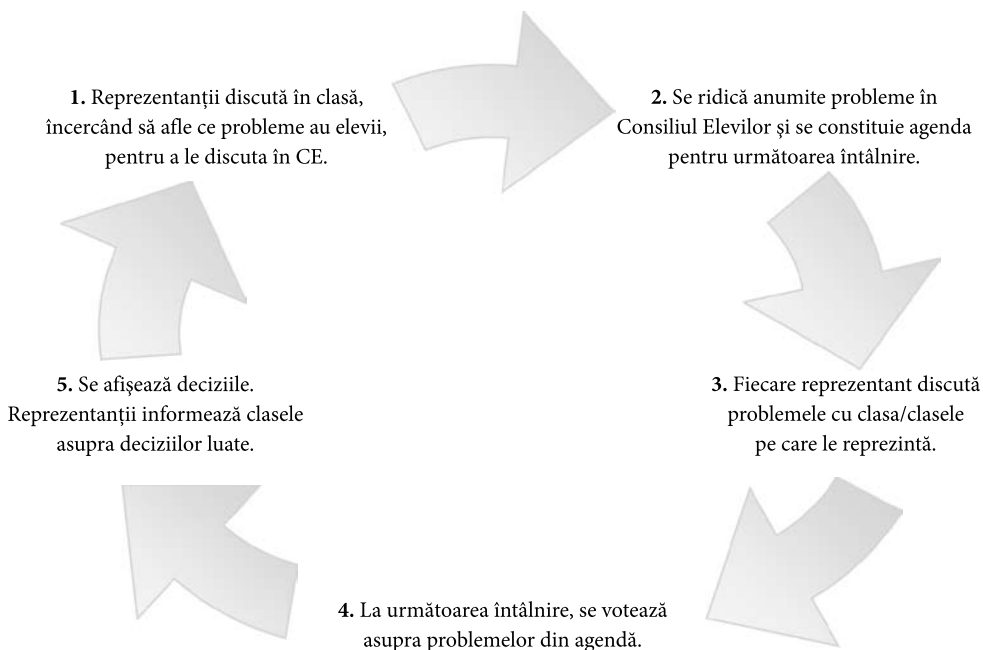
**1.** Reprezentanții discută în clasă, încercând să afle ce probleme au elevii, pentru a le discuta în CE.

**2.** Se ridică anumite probleme în Consiliul Elevilor și se constituie agenda pentru următoarea întâlnire.

**3.** Fiecare reprezentant discută problemele cu clasa/clasele pe care le reprezintă.

**4.** La următoarea întâlnire, se votează asupra problemelor din agendă.

**5.** Se afișează deciziile. Reprezentanții informează clasele asupra deciziilor luate.